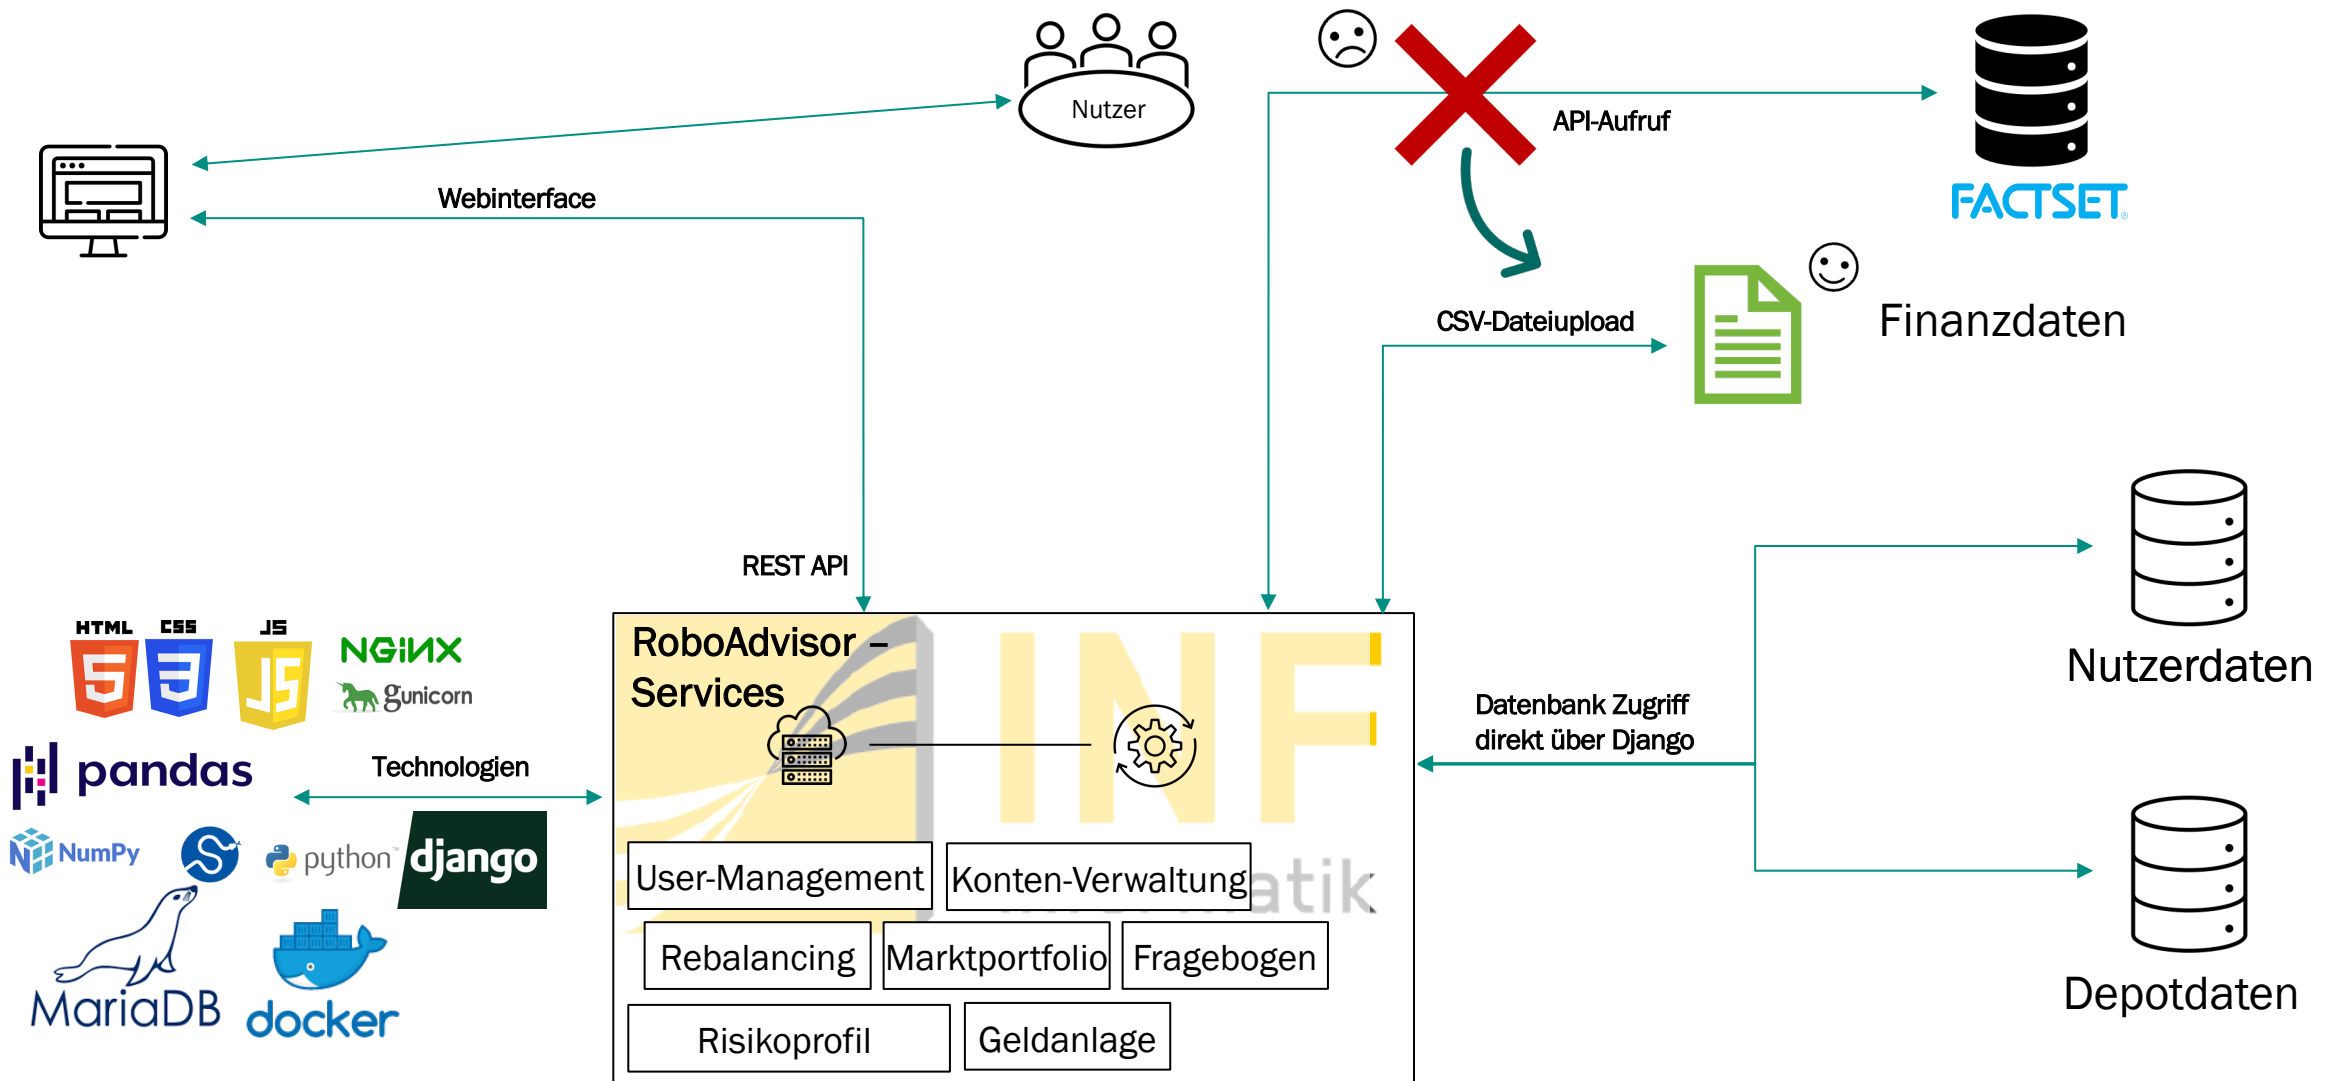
Nutzer

Webinterface

API-Aufruf

FACTSET

CSV-Dateiupload

Finanzdaten

REST API

HTML CSS JS

NGINX

Gunicorn

pandas

Technologien

NumPy

python

django

MariaDB

docker

RoboAdvisor – Services

INF

atik

User-Management

Konten-Verwaltung

Rebalancing

Marktportfolio

Fragebogen

Risikoprofil

Geldanlage

Datenbank Zugriff direkt über Django

Nutzerdaten

Depotdaten